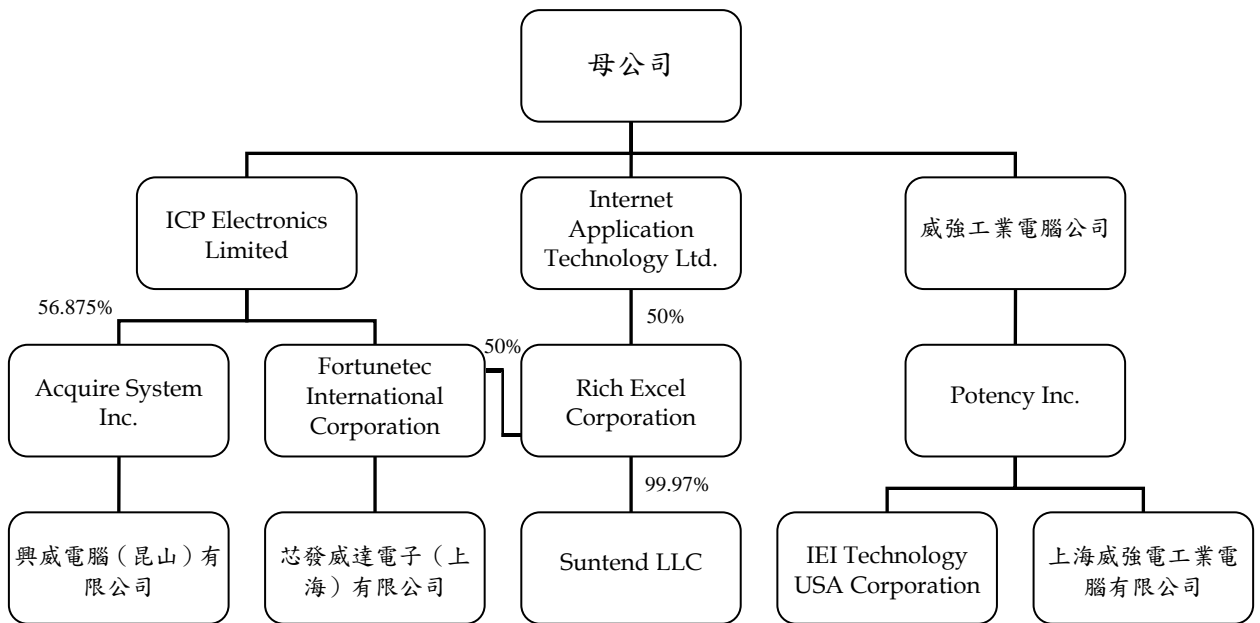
母公司

ICP Electronics Limited

Internet Application Technology Ltd.

威強工業電腦公司

56.875%

50%

50%

Acquire System Inc.

Fortunetec International Corporation

Rich Excel Corporation

Potency Inc.

99.97%

興威電腦（昆山）有限公司

芯發威達電子（上海）有限公司

Suntend LLC

IEI Technology USA Corporation

上海威強電工業電腦有限公司